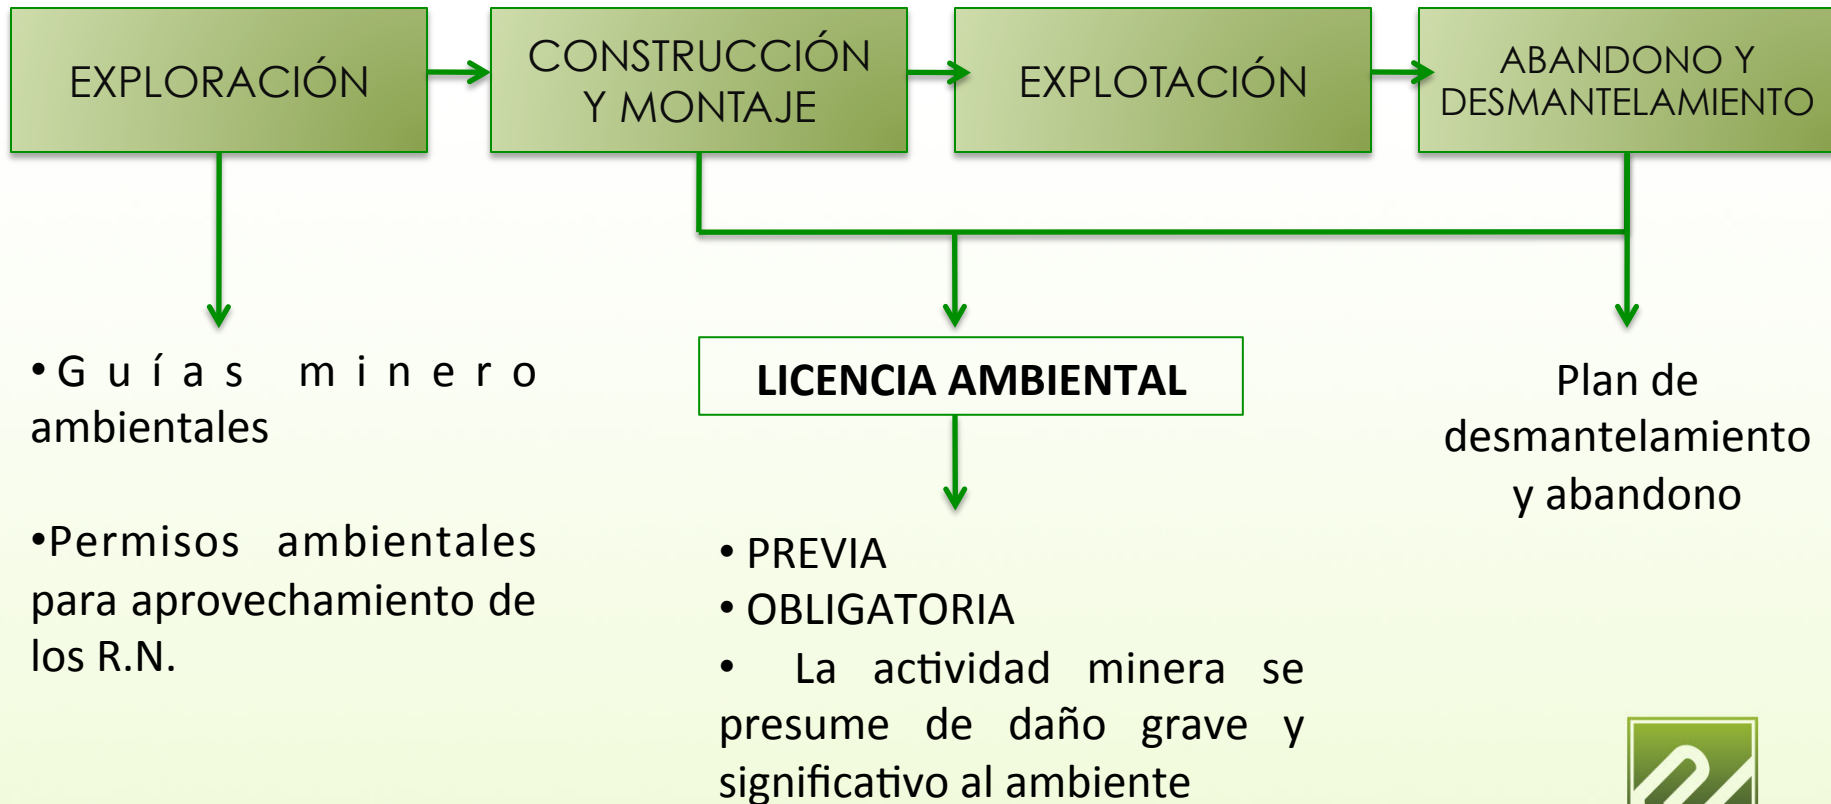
EXPLORACIÓN

CONSTRUCCIÓN Y MONTAJE

EXPLOTACIÓN

ABANDONO Y DESMANTELAMIENTO

•Guías minero ambientales

•Permisos ambientales para aprovechamiento de los R.N.

LICENCIA AMBIENTAL

• PREVIA
• OBLIGATORIA
• La actividad minera se presume de daño grave y significativo al ambiente

Plan de desmantelamiento y abandono